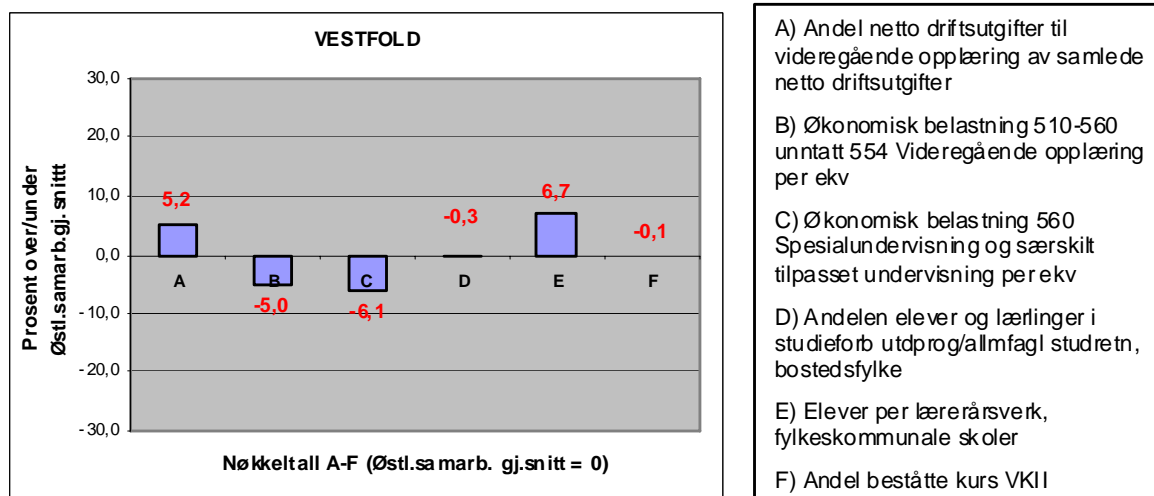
VESTFOLD

Prosent over/under Østl.samarb.gj.snitt

30,0
20,0
10,0
0,0
-10,0
-20,0
-30,0

5,2
-5,0
-6,1
-0,3
6,7
-0,1

A
B
C
D
E
F

Nøkkeltall A-F (Østl.samarb. gj.snitt = 0)

A) Andel netto driftsutgifter til videregående opplæring av samlede netto driftsutgifter

B) Økonomisk belastning 510-560 unntatt 554 Videregående opplæring per ekv

C) Økonomisk belastning 560 Spesialundervisning og særskilt tilpasset undervisning per ekv

D) Andelen elever og lærlinger i studieforb utdprog/allmfagl studretn, bostedsfylke

E) Elever per lærerårsverk, fylkeskommunale skoler

F) Andel beståtte kurs VKII